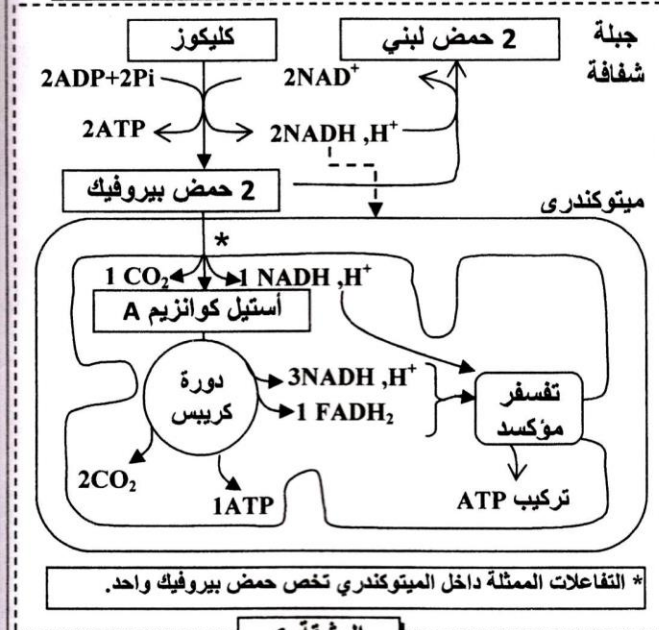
جبلة شفافة

كليكوز

2 حمض لبني

2ADP+2Pi

$2NAD^+$

2ATP

2NADH ,$H^+$

2 حمض بيروفيك

ميتوكندري

*

1 $CO_2$

1 NADH ,$H^+$

أستيل كوانزيم A

دورة كريبس

3NADH ,$H^+$

1 $FADH_2$

تفسفر مؤكسد

$2CO_2$

1ATP

تركيب ATP

* التفاعلات الممثلة داخل الميتوكندري تخص حمض بيروفيك واحد.

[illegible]